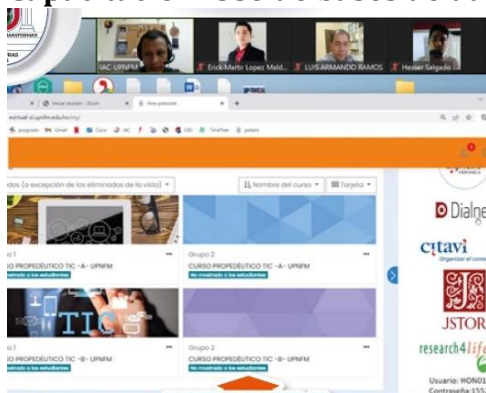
IAC UPNFM
Erick Martir Lopez Mald...
LUIS ARMANDO RAMOS
Hesler Salgado

Iniciar sesión - Zoom
Área personal

virtual-sl.upnfm.edu.hn/my/

dos (a excepción de los eliminados de la vista)
Nombre del curso
Tarjeta

o 1
O PROPEDÉUTICO TIC -A- UPNFM
No mostrado a los estudiantes

Grupo 2
CURSO PROPEDÉUTICO TIC -A- UPNFM
No mostrado a los estudiantes

TIC
O PROPEDÉUTICO TIC -B- UPNFM
No mostrado a los estudiantes

Grupo 2
CURSO PROPEDÉUTICO TIC -B- UPNFM
No mostrado a los estudiantes

Dialne
citavi
Organizar el conoc
JSTOR
research4life
Usuario: HONO1
Contraseña: 155